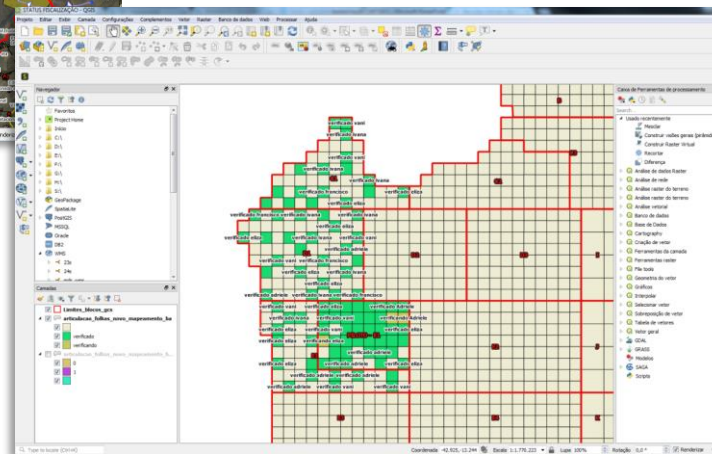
STATUS FISCALIZAÇÃO - QGIS

Projeto Editar Exibir Camada Configurações Complementos Vetor Raster Banco de dados Web Processar Ajuda

Navegador

Favoritos
Project Home
Início
C:\
D:\
E:\
F:\
G:\
H:\
I:\
GeoPackage
SpatiaLite
PostGIS
MSSQL
Oracle
DB2
WMS

Camadas

Limites_blocos_gra
articulacao_folhas_novo_mapeamento_ba
verificado
0
1

verificado vani
verificado ivana
verificado francisco
verificado eliza
verificado adriele
verificado francisco verificado ivana
verificado eliza
verificado vani
verificado adriele verificado vani verificado francisco
verificado ivana

Caixa de Ferramentas de processamento
Search...
Usado recentemente
Mesclar
Construir valões gerais (pirâmide)
Construir Raster Virtual
Recortar
Diferença
Análise de dados Raster
Análise de rede
Análise raster do terreno
Análise raster do terreno
Análise vetorial
Banco de dados
Base de Dados
Cartography
Criação de vetor
Ferramentas da camada
Ferramentas raster
File tools
Geometria do vetor
Gráficos
Interpolar
Selecionar vetor
Sobreposição de vetor
Tabela de vetores
Vetor geral
GDAL
GRASS
Modelos
SAGA
Scripts

Type to locate (Ctrl+K)
Coordenada -42.921,-13.244 Escala 1:1.770.222 Lupa 100% Rotação 0,0 ° Renderizar